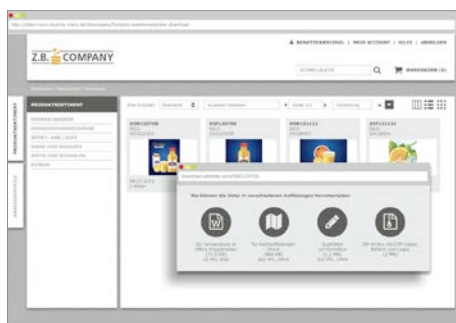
Z.B. COMPANY

BENUTZERWECHSEL | MEIN ACCOUNT | HILFE | ABMELDEN

SCHNELLSUCHE

WARENKORB (0)

PRODUKTSORTIMENT

PRODUKTSORTIMENT

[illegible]

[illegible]

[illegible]

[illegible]

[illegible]

EXTRAS

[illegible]

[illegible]

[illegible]

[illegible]

Sie können die Datei in verschiedenen Auflösungen herunterladen

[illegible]

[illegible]

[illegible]

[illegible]